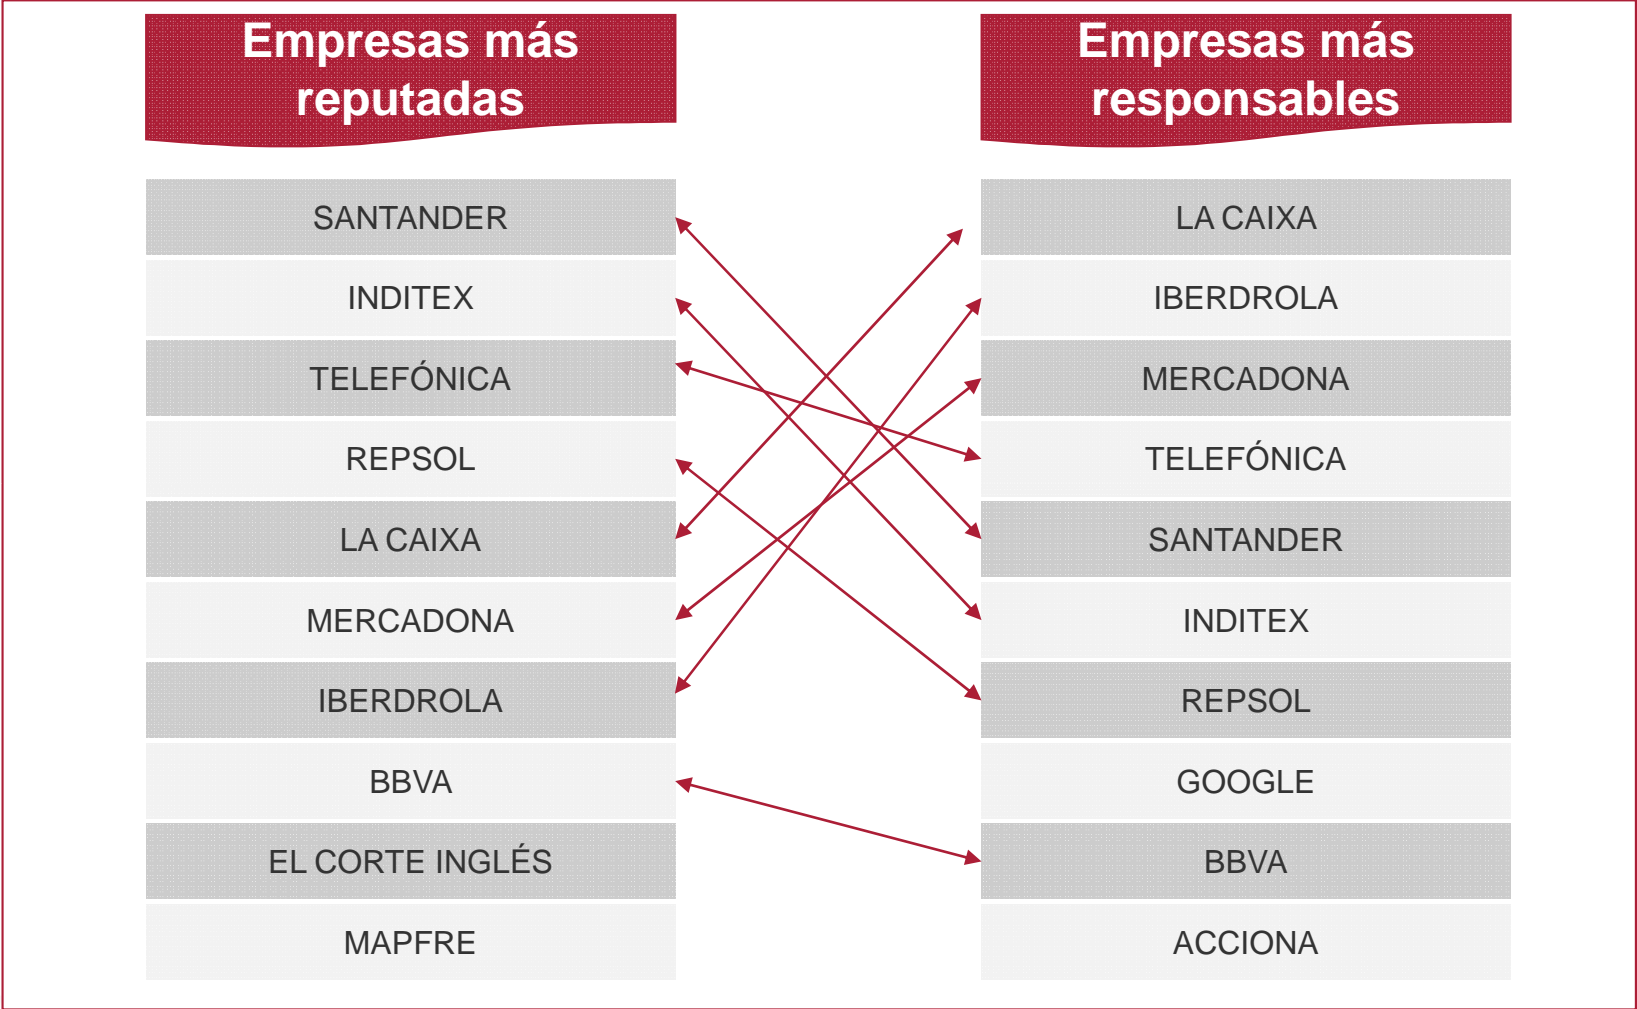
Empresas más reputadas

SANTANDER
INDITEX
TELEFÓNICA
REPSOL
LA CAIXA
MERCADONA
IBERDROLA
BBVA
EL CORTE INGLÉS
MAPFRE

Empresas más responsables

LA CAIXA
IBERDROLA
MERCADONA
TELEFÓNICA
SANTANDER
INDITEX
REPSOL
GOOGLE
BBVA
ACCIONA